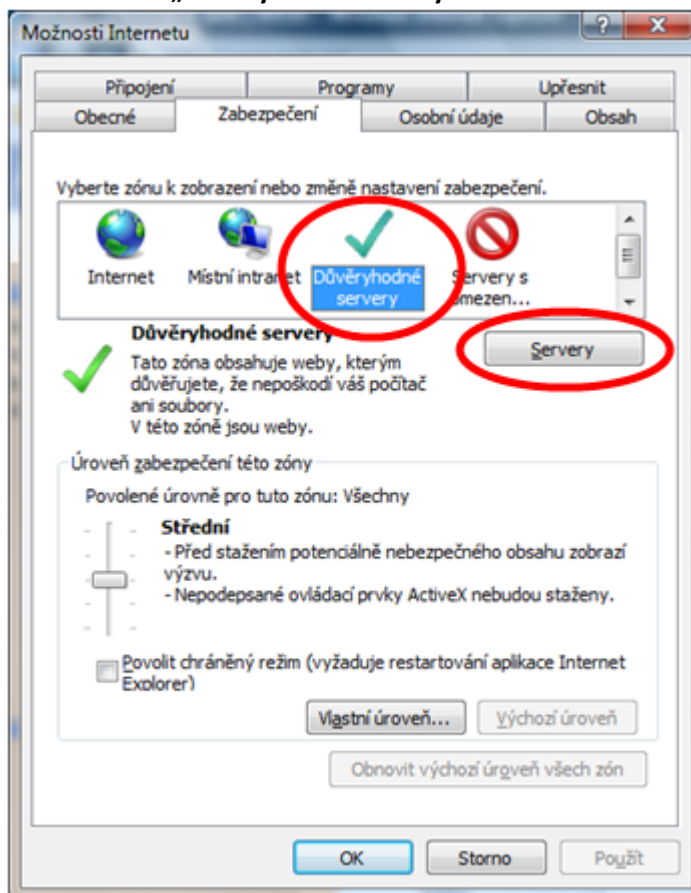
Možnosti Internetu

?
X

Připojení
Programy
Upřesnit
Obecné
Zabezpečení
Osobní údaje
Obsah

Vyberte zónu k zobrazení nebo změně nastavení zabezpečení.

Internet
Místní intranet
Důvěryhodné servery
Servery s omezen...

Důvěryhodné servery
Tato zóna obsahuje weby, kterým důvěřujete, že nepoškodí váš počítač ani soubory.
V této zóně jsou weby.

Servery

Úroveň zabezpečení této zóny
Povolené úrovně pro tuto zónu: Všechny

Střední
- Před stažením potenciálně nebezpečného obsahu zobrazí výzvu.
- Nepodepsané ovládací prvky ActiveX nebudou staženy.

Povolit chráněný režim (vyžaduje restartování aplikace Internet Explorer)

Vlastní úroveň...
Výchozí úroveň

Obnovit výchozí úroveň všech zón

OK
Storno
Použít